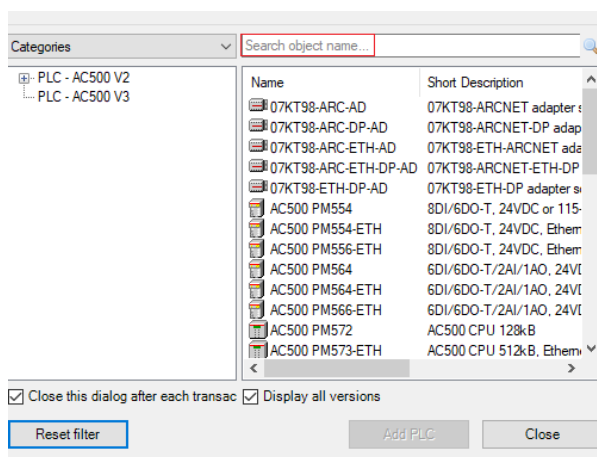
Categories

Search object name...

PLC - AC500 V2
PLC - AC500 V3

| Name | Short Description |
|---|---|
| 07KT98-ARC-AD | 07KT98-ARCNET adapter s |
| 07KT98-ARC-DP-AD | 07KT98-ARCNET-DP adap |
| 07KT98-ARC-ETH-AD | 07KT98-ETH-ARCNET ada |
| 07KT98-ARC-ETH-DP-AD | 07KT98-ARCNET-ETH-DP |
| 07KT98-ETH-DP-AD | 07KT98-ETH-DP adapter s |
| AC500 PM554 | 8DI/6DO-T, 24VDC or 115- |
| AC500 PM554-ETH | 8DI/6DO-T, 24VDC, Ethern |
| AC500 PM556-ETH | 8DI/6DO-T, 24VDC, Ethern |
| AC500 PM564 | 6DI/6DO-T/2AI/1AO, 24VD |
| AC500 PM564-ETH | 6DI/6DO-T/2AI/1AO, 24VD |
| AC500 PM566-ETH | 6DI/6DO-T/2AI/1AO, 24VD |
| AC500 PM572 | AC500 CPU 128kB |
| AC500 PM573-ETH | AC500 CPU 512kB, Etherne |

Close this dialog after each transac
Display all versions

Reset filter
Add PLC
Close